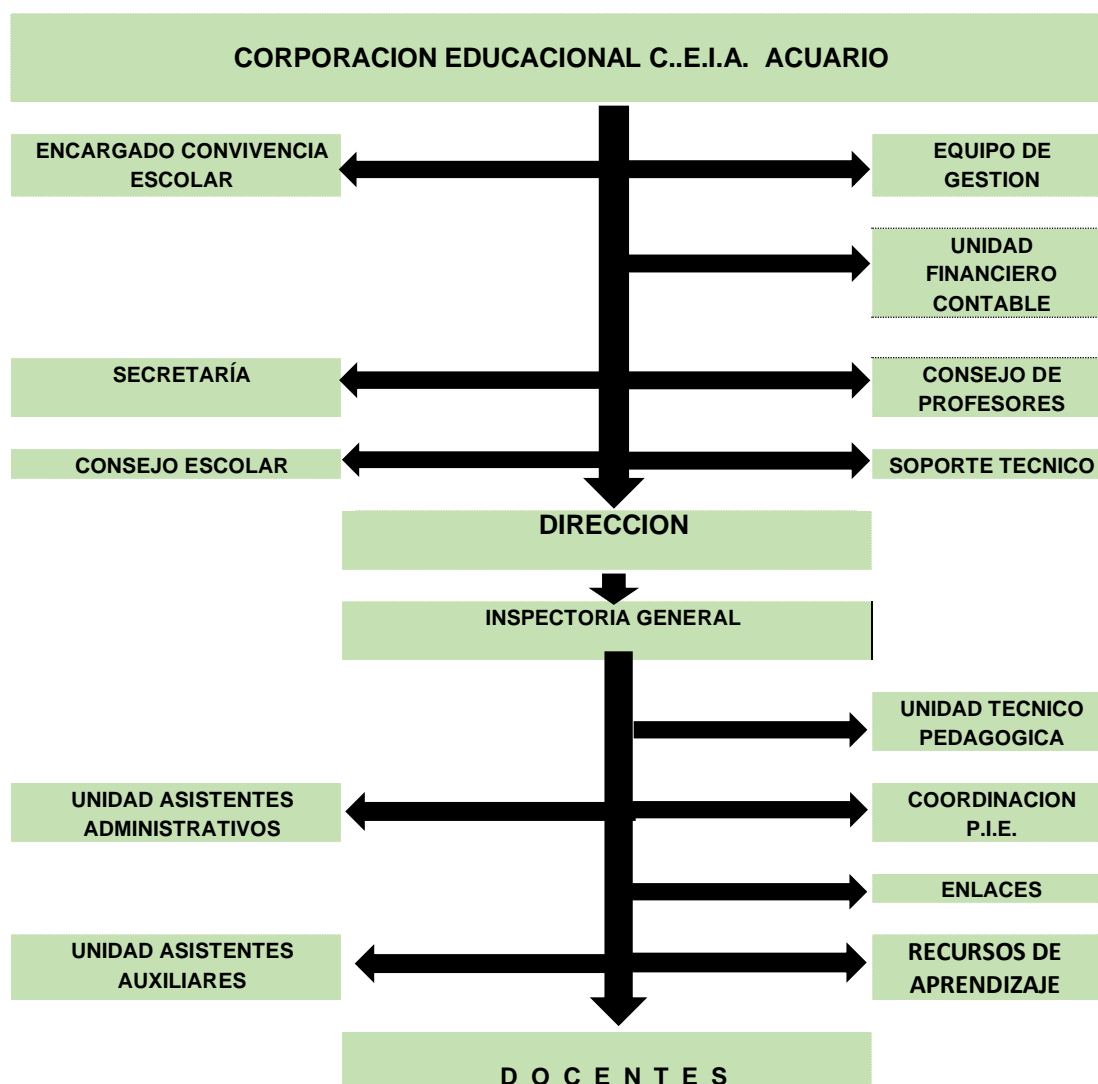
CORPORACION EDUCACIONAL C..E.I.A. ACUARIO

ENCARGADO CONVIVENCIA ESCOLAR

EQUIPO DE GESTION

UNIDAD FINANCIERO CONTABLE

SECRETARÍA

CONSEJO DE PROFESORES

CONSEJO ESCOLAR

SOPORTE TECNICO

DIRECCION

INSPECTORIA GENERAL

UNIDAD TECNICO PEDAGOGICA

UNIDAD ASISTENTES ADMINISTRATIVOS

COORDINACION P.I.E.

ENLACES

UNIDAD ASISTENTES AUXILIARES

RECURSOS DE APRENDIZAJE

D O C E N T E S